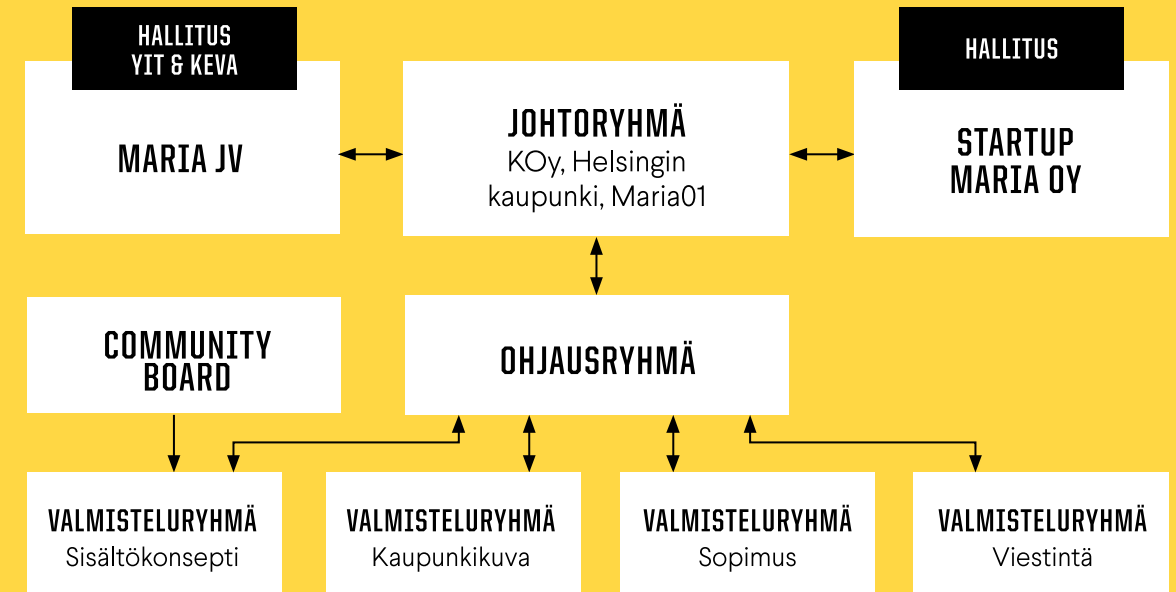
HALLITUS
YIT & KEVA

MARIA JV

JOHTORYHMÄ
KOy, Helsingin kaupunki, Maria01

HALLITUS

STARTUP
MARIA OY

COMMUNITY
BOARD

OHJAUSRYHMÄ

VALMISTELURYHMÄ
Sisältökonsepti

VALMISTELURYHMÄ
Kaupunkikuva

VALMISTELURYHMÄ
Sopimus

VALMISTELURYHMÄ
Viestintä